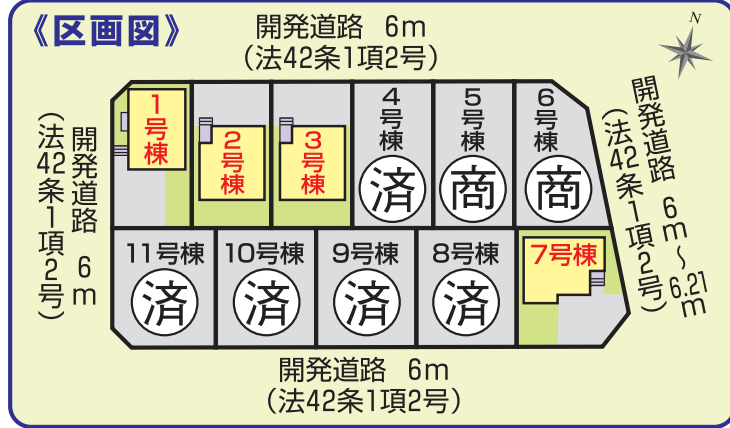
《区画図》

N

開発道路　6m
(法42条1項2号)

開発道路　6m
(法42条1項2号)

1号棟

2号棟

3号棟

4号棟
済

5号棟
商

6号棟
商

開発道路　6m～6.21m
(法42条1項2号)

11号棟
済

10号棟
済

9号棟
済

8号棟
済

7号棟

開発道路　6m
(法42条1項2号)